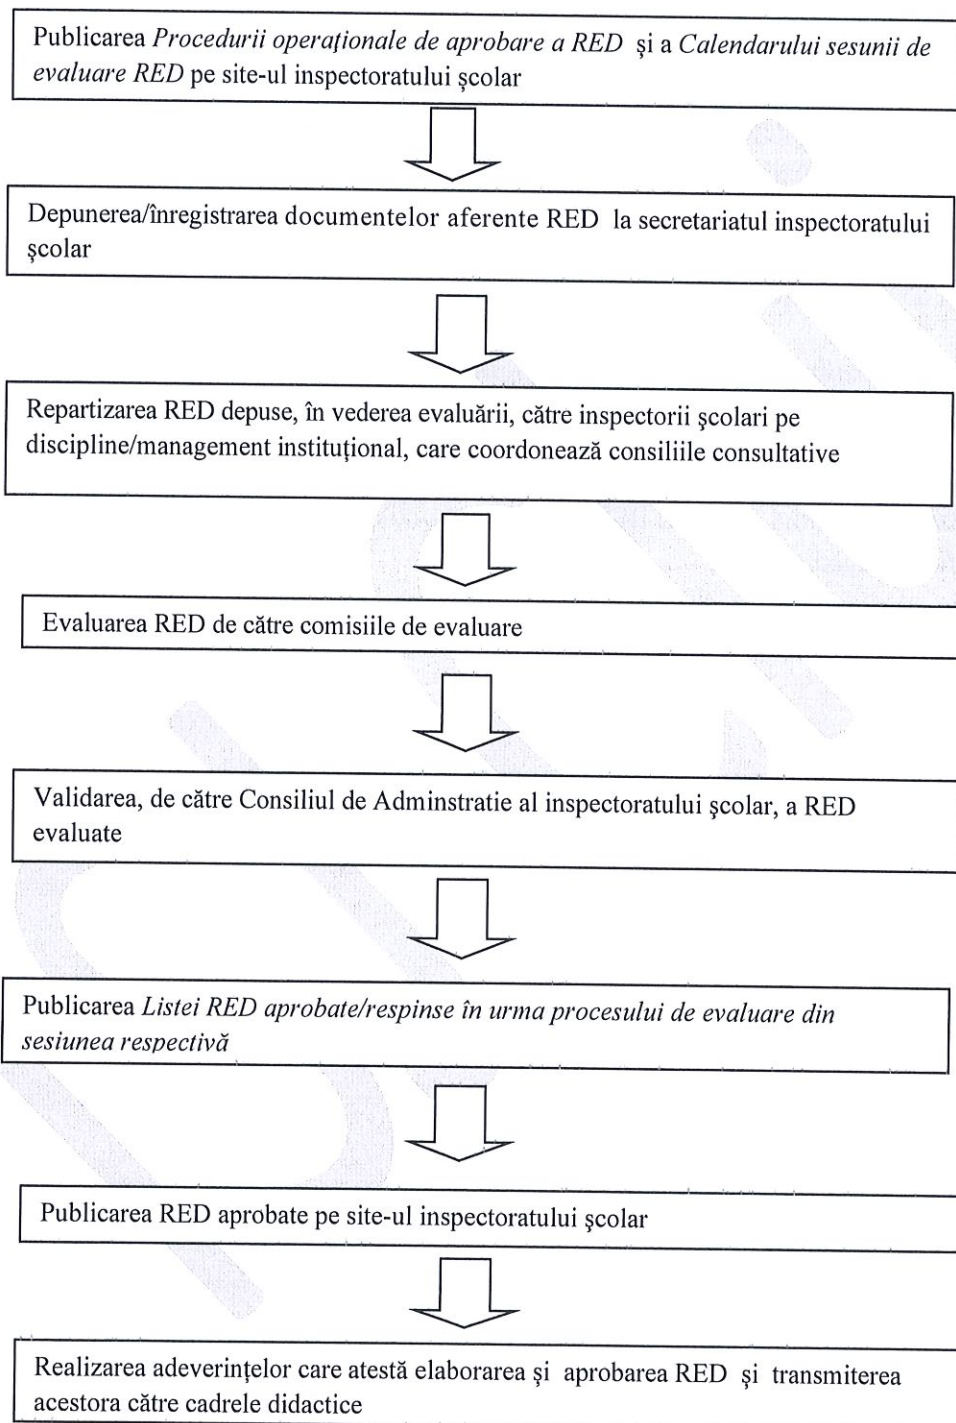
Publicarea *Procedurii operaţionale de aprobare a RED* şi a *Calendarului sesunii de evaluare RED* pe site-ul inspectoratului şcolar

Depunerea/înregistrarea documentelor aferente RED la secretariatul inspectoratului şcolar

Repartizarea RED depuse, în vederea evaluării, către inspectorii şcolari pe discipline/management instituţional, care coordonează consiliile consultative

Evaluarea RED de către comisiile de evaluare

Validarea, de către Consiliul de Adminstratie al inspectoratului şcolar, a RED evaluate

Publicarea *Listei RED aprobate/respinse în urma procesului de evaluare din sesiunea respectivă*

Publicarea RED aprobate pe site-ul inspectoratului şcolar

Realizarea adeverinţelor care atestă elaborarea şi aprobarea RED şi transmiterea acestora către cadrele didactice